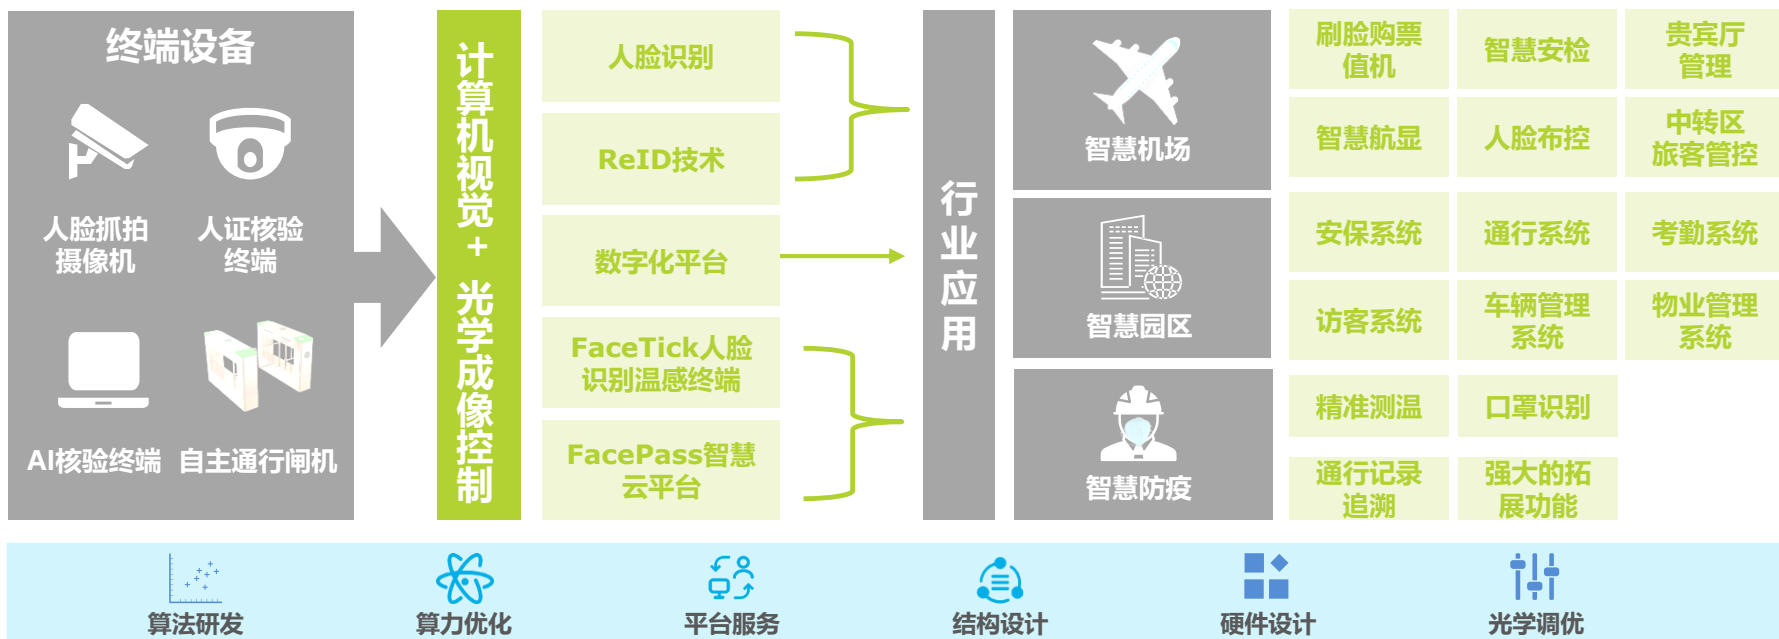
终端设备

人脸抓拍摄像机

人证核验终端

AI核验终端

自主通行闸机

计算机视觉+光学成像控制

人脸识别

ReID技术

数字化平台

FaceTick人脸识别温感终端

FacePass智慧云平台

行业应用

智慧机场

智慧园区

智慧防疫

刷脸购票值机

智慧安检

贵宾厅管理

智慧航显

人脸布控

中转区旅客管控

安保系统

通行系统

考勤系统

访客系统

车辆管理系统

物业管理系统

精准测温

口罩识别

通行记录追溯

强大的拓展功能

算法研发

算力优化

平台服务

结构设计

硬件设计

光学调优